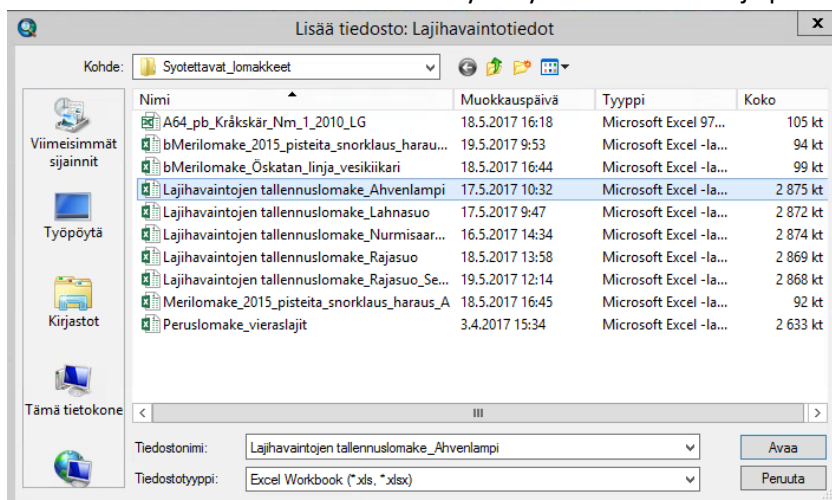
Lisää tiedosto: Lajihavaintotiedot

Kohde: Syotettavat_lomakkeet

Viimeisimmät sijainnit

Työpöytä

Kirjastot

Tämä tietokone

| Nimi | Muokkauspäivä | Tyyppi | Koko |
|---|---|---|---|
| A64_pb_Kråkskär_Nm_1_2010_LG | 18.5.2017 16:18 | Microsoft Excel 97... | 105 kt |
| bMerilomake_2015_pisteita_snorklaus_harau... | 19.5.2017 9:53 | Microsoft Excel -la... | 94 kt |
| bMerilomake_Öskatan_linja_vesikiikari | 18.5.2017 16:44 | Microsoft Excel -la... | 99 kt |
| Lajihavaintojen tallennuslomake_Ahvenlampi | 17.5.2017 10:32 | Microsoft Excel -la... | 2 875 kt |
| Lajihavaintojen tallennuslomake_Lahnasuo | 17.5.2017 9:47 | Microsoft Excel -la... | 2 872 kt |
| Lajihavaintojen tallennuslomake_Nurmisaar... | 16.5.2017 14:34 | Microsoft Excel -la... | 2 874 kt |
| Lajihavaintojen tallennuslomake_Rajasuo | 18.5.2017 13:58 | Microsoft Excel -la... | 2 869 kt |
| Lajihavaintojen tallennuslomake_Rajasuo_Se... | 19.5.2017 12:14 | Microsoft Excel -la... | 2 868 kt |
| Merilomake_2015_pisteita_snorklaus_haraus_A | 18.5.2017 16:45 | Microsoft Excel -la... | 92 kt |
| Peruslomake_vieraslajit | 3.4.2017 15:34 | Microsoft Excel -la... | 2 633 kt |

Tiedostonimi: Lajihavaintojen tallennuslomake_Ahvenlampi

Tiedostotyyppi: Excel Workbook (*.xls, *.xlsx)

Avaa

Peruuta